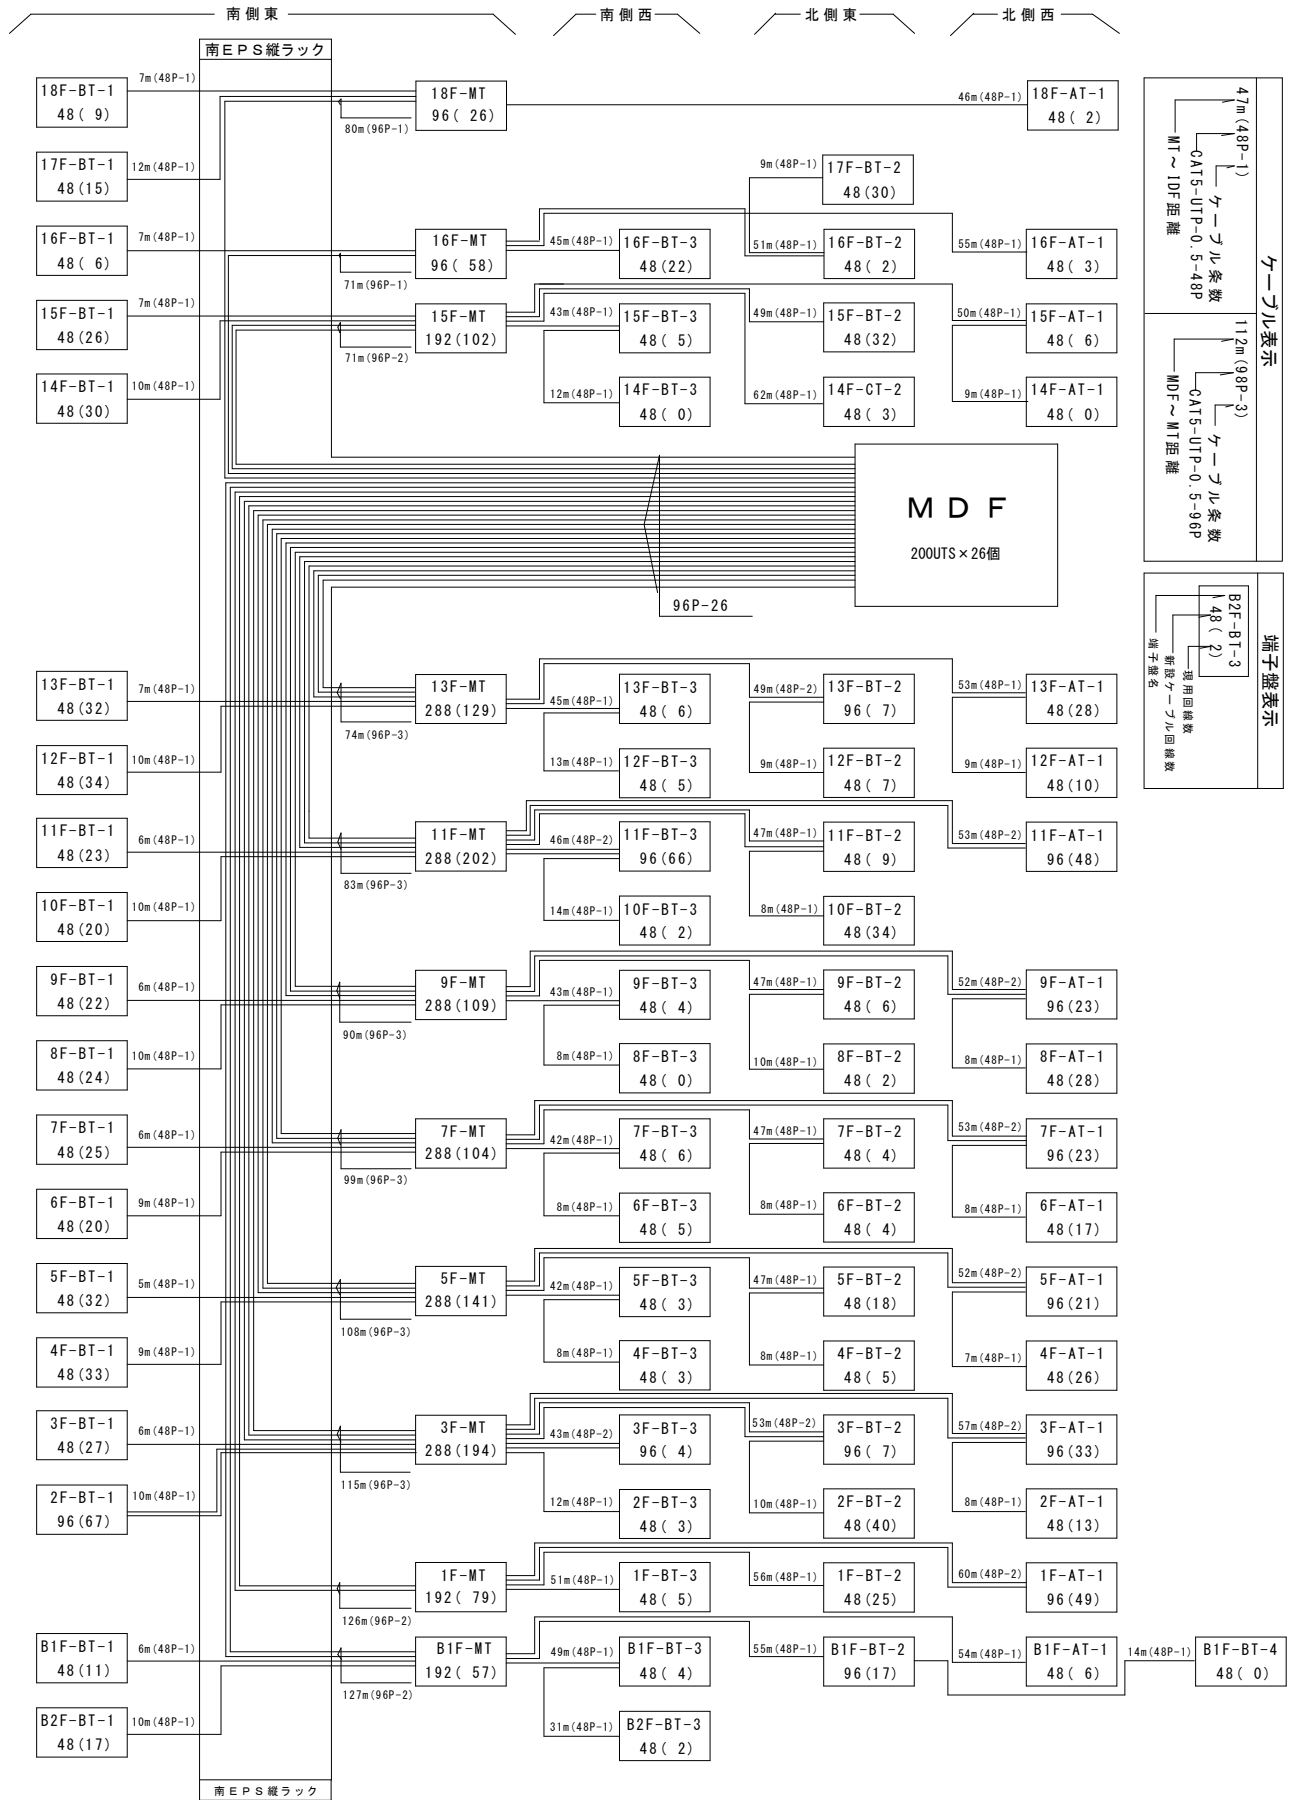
南側東

南側西

北側東

北側西

南EPS縦ラック

18F-BT-1 48( 9) 7m(48P-1)
18F-MT 96( 26) 80m(96P-1)
46m(48P-1) 18F-AT-1 48( 2)

17F-BT-1 48(15) 12m(48P-1)
9m(48P-1) 17F-BT-2 48(30)

16F-BT-1 48( 6) 7m(48P-1)
16F-MT 96( 58) 71m(96P-1)
45m(48P-1) 16F-BT-3 48(22)
51m(48P-1) 16F-BT-2 48( 2)
55m(48P-1) 16F-AT-1 48( 3)

15F-BT-1 48(26) 7m(48P-1)
15F-MT 192(102) 71m(96P-2)
43m(48P-1) 15F-BT-3 48( 5)
49m(48P-1) 15F-BT-2 48(32)
50m(48P-1) 15F-AT-1 48( 6)

14F-BT-1 48(30) 10m(48P-1)
12m(48P-1) 14F-BT-3 48( 0)
62m(48P-1) 14F-CT-2 48( 3)
9m(48P-1) 14F-AT-1 48( 0)

MDF
200UTS×26個
96P-26

ケーブル表示
47m(48P-1)
ケーブル条数
CAT5-UTP-0.5-48P
MT～IDF距離
112m(98P-3)
ケーブル条数
CAT5-UTP-0.5-96P
MDF～MT距離

端子盤表示
B2F-BT-3
48( 2)
現用回線数
新設ケーブル回線数
端子盤名

13F-BT-1 48(32) 7m(48P-1)
13F-MT 288(129) 74m(96P-3)
45m(48P-1) 13F-BT-3 48( 6)
49m(48P-2) 13F-BT-2 96( 7)
53m(48P-1) 13F-AT-1 48(28)

12F-BT-1 48(34) 10m(48P-1)
13m(48P-1) 12F-BT-3 48( 5)
9m(48P-1) 12F-BT-2 48( 7)
9m(48P-1) 12F-AT-1 48(10)

11F-BT-1 48(23) 6m(48P-1)
11F-MT 288(202) 83m(96P-3)
46m(48P-2) 11F-BT-3 96(66)
47m(48P-1) 11F-BT-2 48( 9)
53m(48P-2) 11F-AT-1 96(48)

10F-BT-1 48(20) 10m(48P-1)
14m(48P-1) 10F-BT-3 48( 2)
8m(48P-1) 10F-BT-2 48(34)

9F-BT-1 48(22) 6m(48P-1)
9F-MT 288(109) 90m(96P-3)
43m(48P-1) 9F-BT-3 48( 4)
47m(48P-1) 9F-BT-2 48( 6)
52m(48P-2) 9F-AT-1 96(23)

8F-BT-1 48(24) 10m(48P-1)
8m(48P-1) 8F-BT-3 48( 0)
10m(48P-1) 8F-BT-2 48( 2)
8m(48P-1) 8F-AT-1 48(28)

7F-BT-1 48(25) 6m(48P-1)
7F-MT 288(104) 99m(96P-3)
42m(48P-1) 7F-BT-3 48( 6)
47m(48P-1) 7F-BT-2 48( 4)
53m(48P-2) 7F-AT-1 96(23)

6F-BT-1 48(20) 9m(48P-1)
8m(48P-1) 6F-BT-3 48( 5)
8m(48P-1) 6F-BT-2 48( 4)
8m(48P-1) 6F-AT-1 48(17)

5F-BT-1 48(32) 5m(48P-1)
5F-MT 288(141) 108m(96P-3)
42m(48P-1) 5F-BT-3 48( 3)
47m(48P-1) 5F-BT-2 48(18)
52m(48P-2) 5F-AT-1 96(21)

4F-BT-1 48(33) 9m(48P-1)
8m(48P-1) 4F-BT-3 48( 3)
8m(48P-1) 4F-BT-2 48( 5)
7m(48P-1) 4F-AT-1 48(26)

3F-BT-1 48(27) 6m(48P-1)
3F-MT 288(194) 115m(96P-3)
43m(48P-2) 3F-BT-3 96( 4)
53m(48P-2) 3F-BT-2 96( 7)
57m(48P-2) 3F-AT-1 96(33)

2F-BT-1 96(67) 10m(48P-1)
12m(48P-1) 2F-BT-3 48( 3)
10m(48P-1) 2F-BT-2 48(40)
8m(48P-1) 2F-AT-1 48(13)

1F-MT 192( 79) 126m(96P-2)
51m(48P-1) 1F-BT-3 48( 5)
56m(48P-1) 1F-BT-2 48(25)
60m(48P-2) 1F-AT-1 96(49)

B1F-BT-1 48(11) 6m(48P-1)
B1F-MT 192( 57) 127m(96P-2)
49m(48P-1) B1F-BT-3 48( 4)
55m(48P-1) B1F-BT-2 96(17)
54m(48P-1) B1F-AT-1 48( 6)
14m(48P-1) B1F-BT-4 48( 0)

B2F-BT-1 48(17) 10m(48P-1)
31m(48P-1) B2F-BT-3 48( 2)

南EPS縦ラック